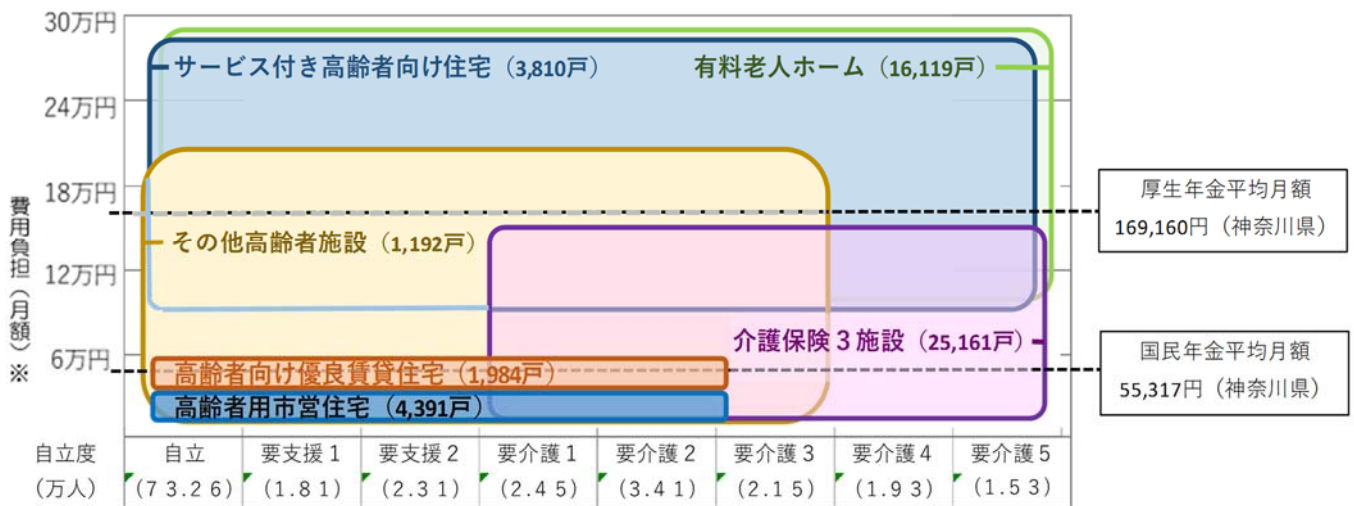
30万円

24万円

18万円

12万円

6万円

費用負担（月額）※

サービス付き高齢者向け住宅（3,810戸）

有料老人ホーム（16,119戸）

その他高齢者施設（1,192戸）

介護保険３施設（25,161戸）

高齢者向け優良賃貸住宅（1,984戸）

高齢者用市営住宅（4,391戸）

厚生年金平均月額
169,160円（神奈川県）

国民年金平均月額
55,317円（神奈川県）

| 自立度（万人） | 自立（７３.２６） | 要支援１（１.８１） | 要支援２（２.３１） | 要介護１（２.４５） | 要介護２（３.４１） | 要介護３（２.１５） | 要介護４（１.９３） | 要介護５（１.５３） |
|---|---|---|---|---|---|---|---|---|